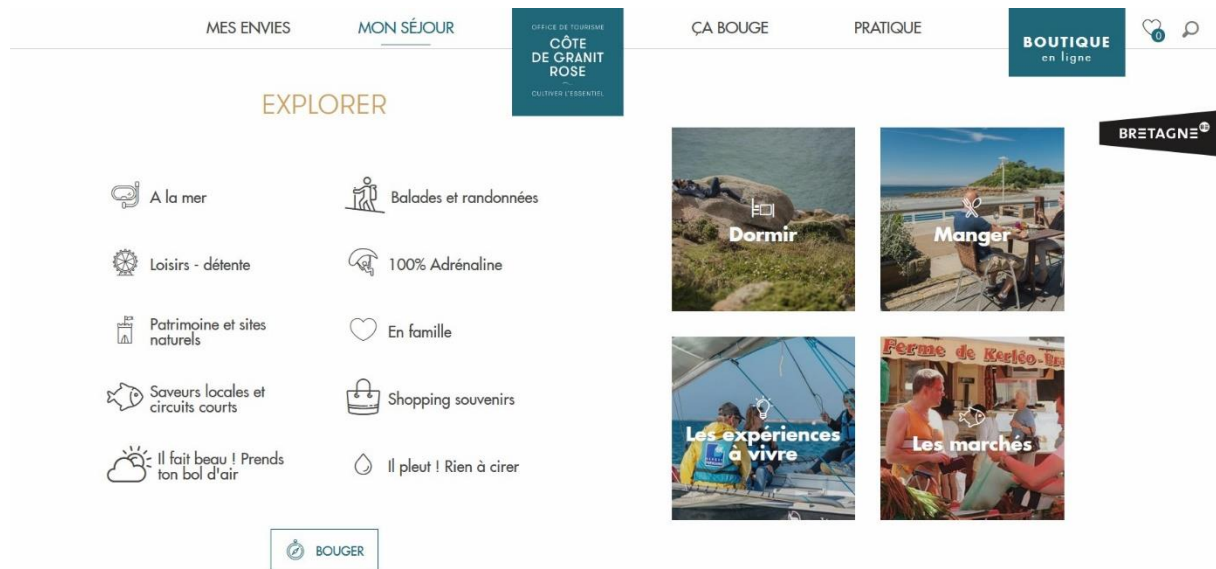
MES ENVIES
MON SÉJOUR
OFFICE DE TOURISME
CÔTE DE GRANIT ROSE
CULTIVER L'ESSENTIEL
ÇA BOUGE
PRATIQUE
BOUTIQUE en ligne
0

EXPLORER

BRETAGNE

A la mer
Balades et randonnées
Loisirs - détente
100% Adrénaline
Patrimoine et sites naturels
En famille
Saveurs locales et circuits courts
Shopping souvenirs
Il fait beau ! Prends ton bol d'air
Il pleut ! Rien à cirer

BOUGER

Dormir
Manger
Les expériences à vivre
Ferme de Kerléo-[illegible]
Les marchés